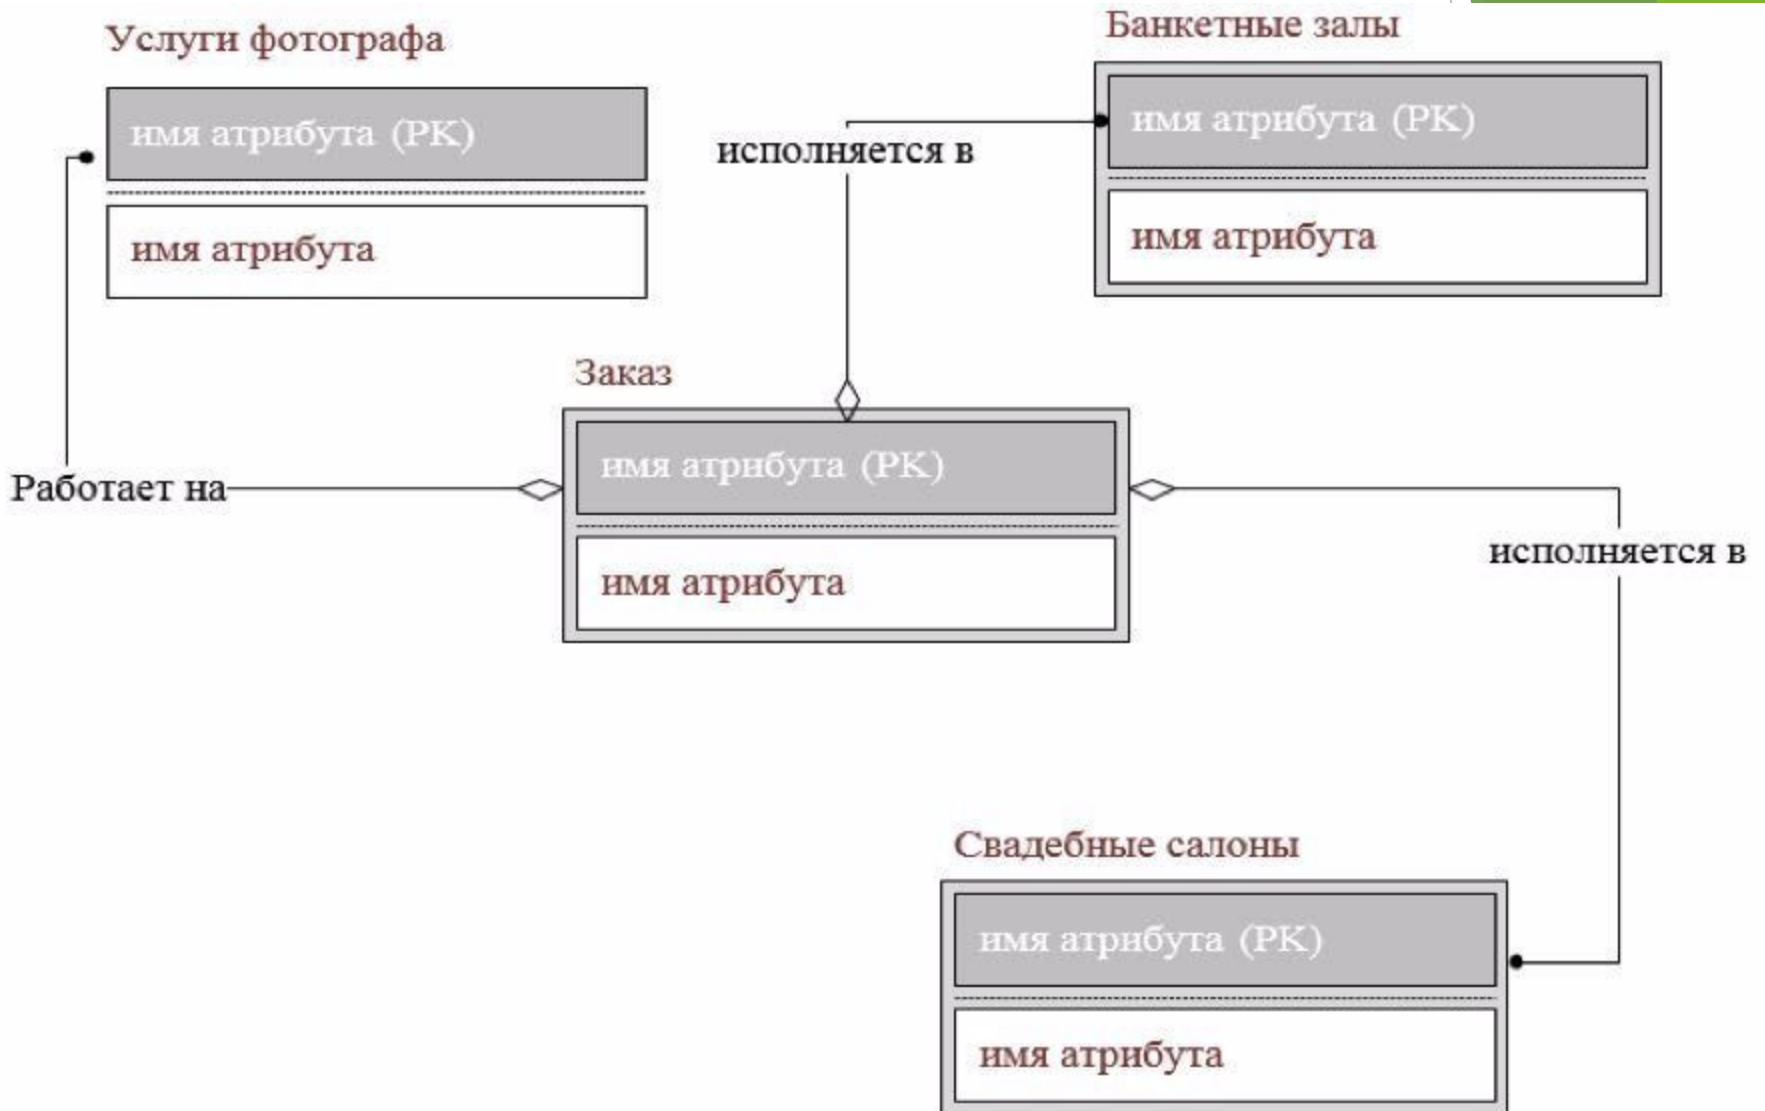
Услуги фотографа

имя атрибута (PK)

имя атрибута

Банкетные залы

исполняется в

имя атрибута (PK)

имя атрибута

Заказ

Работает на

имя атрибута (PK)

имя атрибута

исполняется в

Свадебные салоны

имя атрибута (PK)

имя атрибута